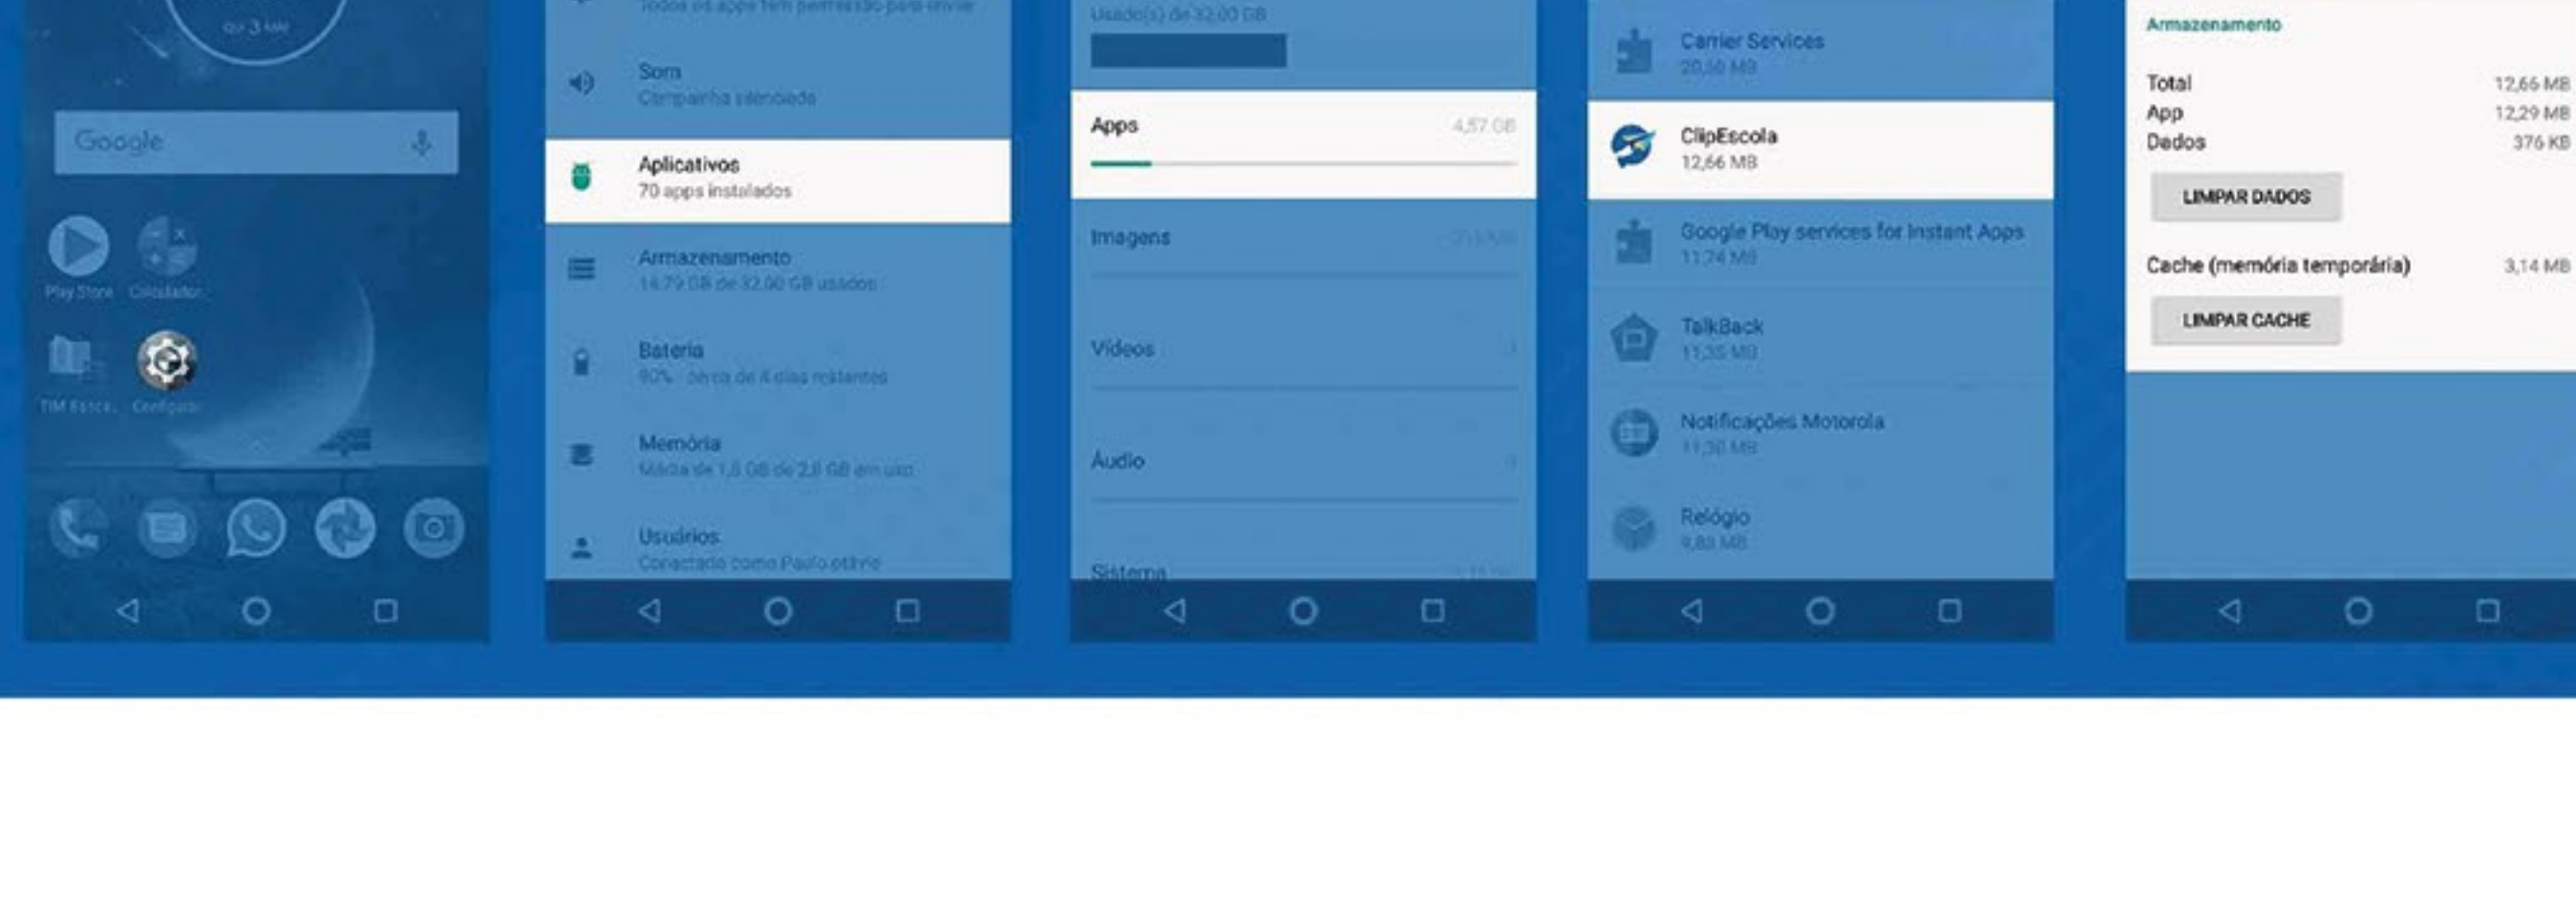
Google

Play Store
Calculador
TIM Banca
Configura

Todos os apps têm permissão para enviar
Som
Campainha silenciada
Aplicativos
70 apps instalados
Armazenamento
14,79 GB de 32,00 GB usados
Bateria
90% - cerca de 4 dias restantes
Memória
Média de 1,5 GB de 2,8 GB em uso
Usuários
Conectado como Paulo ethne

Usado(s) de 32,00 GB
Apps 4,57 GB
Imagens
Vídeos
Áudio
Sistema

Carrier Services
20,50 MB
ClipEscola
12,66 MB
Google Play services for Instant Apps
11,74 MB
TalkBack
11,35 MB
Notificações Motorola
11,30 MB
Relógio
9,83 MB

Armazenamento
Total 12,66 MB
App 12,29 MB
Dados 376 KB
LIMPAR DADOS
Cache (memória temporária) 3,14 MB
LIMPAR CACHE